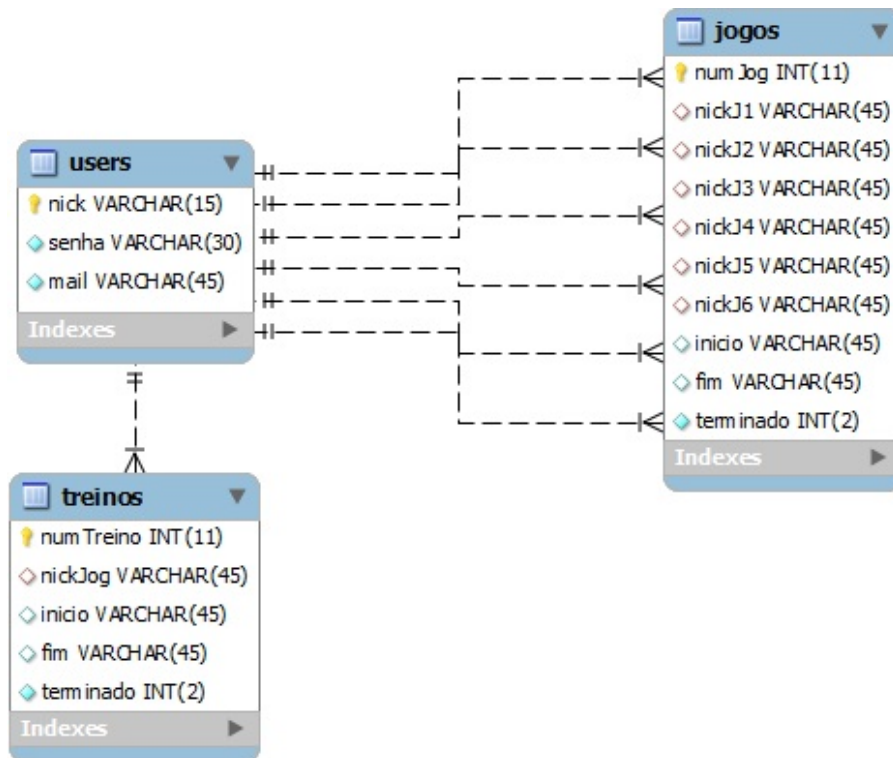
users
nick VARCHAR(15)
senha VARCHAR(30)
mail VARCHAR(45)
Indexes

jogos
numJog INT(11)
nickJ1 VARCHAR(45)
nickJ2 VARCHAR(45)
nickJ3 VARCHAR(45)
nickJ4 VARCHAR(45)
nickJ5 VARCHAR(45)
nickJ6 VARCHAR(45)
inicio VARCHAR(45)
fim VARCHAR(45)
terminado INT(2)
Indexes

treinos
numTreino INT(11)
nickJog VARCHAR(45)
inicio VARCHAR(45)
fim VARCHAR(45)
terminado INT(2)
Indexes